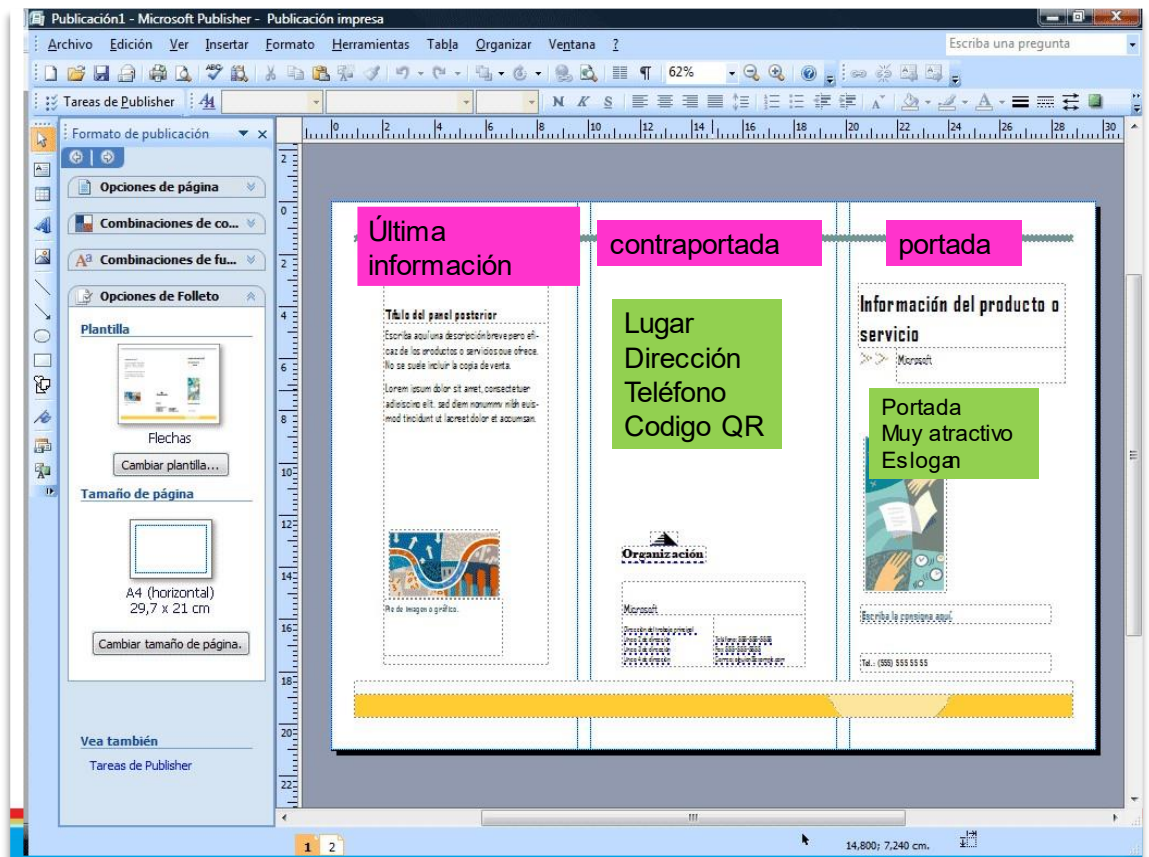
Publicación1 - Microsoft Publisher - Publicación impresa

Archivo Edición Ver Insertar Formato Herramientas Tabla Organizar Ventana ?

Escriba una pregunta

62%

Tareas de Publisher

N K S

Formato de publicación

Opciones de página

Combinaciones de co...

Combinaciones de fu...

Opciones de Folleto

Plantilla

Flechas

Cambiar plantilla...

Tamaño de página

A4 (horizontal)
29,7 x 21 cm

Cambiar tamaño de página.

Vea también

Tareas de Publisher

Última información

contraportada

portada

Título del panel posterior

Escriba aquí una descripción breve pero eficaz de los productos o servicios que ofrece. No se suele incluir la copia de venta.

Lorem ipsum dolor sit amet, consectetuer adipiscing elit, sed diem nonummy nibh euismod tincidunt ut lacreet dolor et accumsan.

Pie de imagen o gráfico.

Lugar
Dirección
Teléfono
Codigo QR

Organización

Microsoft

Información del producto o servicio

Microsoft

Portada
Muy atractivo
Eslogan

Escriba la consigna aquí.

Tel.: (555) 555 55 55

1 2

14,800; 7,240 cm.